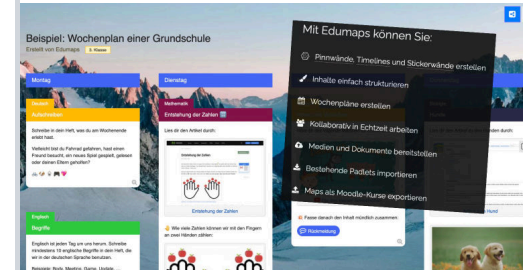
Beispiel: Wochenplan einer Grundschule

Erstellt von Edumaps 3. Klasse

Montag

Deutsch

Aufsatzideen

Schreibe in dein Heft, was du am Wochenende erlebt hast.

Vielleicht bist du Fahrrad gefahren, hast deinen Freund besucht, ein neues Spiel gespielt, gelesen oder damit Eltern geholfen?

Englisch

Begriffe

Englisch ist jeder Tag um uns herum. Schreibe mindestens 10 englische Begriffe in dein Heft, die wir in der deutschen Sprache benutzen.

Beispiele: Notiz, Meeting, Game, Update ...

Dienstag

Mathematik

Entstehung der Zahlen

Lies dir den Artikel durch:

Entstehung der Zahlen

Wie viele Zahlen können wir mit den Fingern an zwei Händen zählen:

Mit Edumaps können Sie:

Pinnwände, Timelines und Stickerwände erstellen

Inhalte einfach strukturieren

Wochenpläne erstellen

Kollaborativ in Echtzeit arbeiten

Medien und Dokumente bereitstellen

Bestehende Padlets importieren

Maps als Moodle-Kurse exportieren

Fasse danach den Inhalt mündlich zusammen:

Rückmeldung

Hund